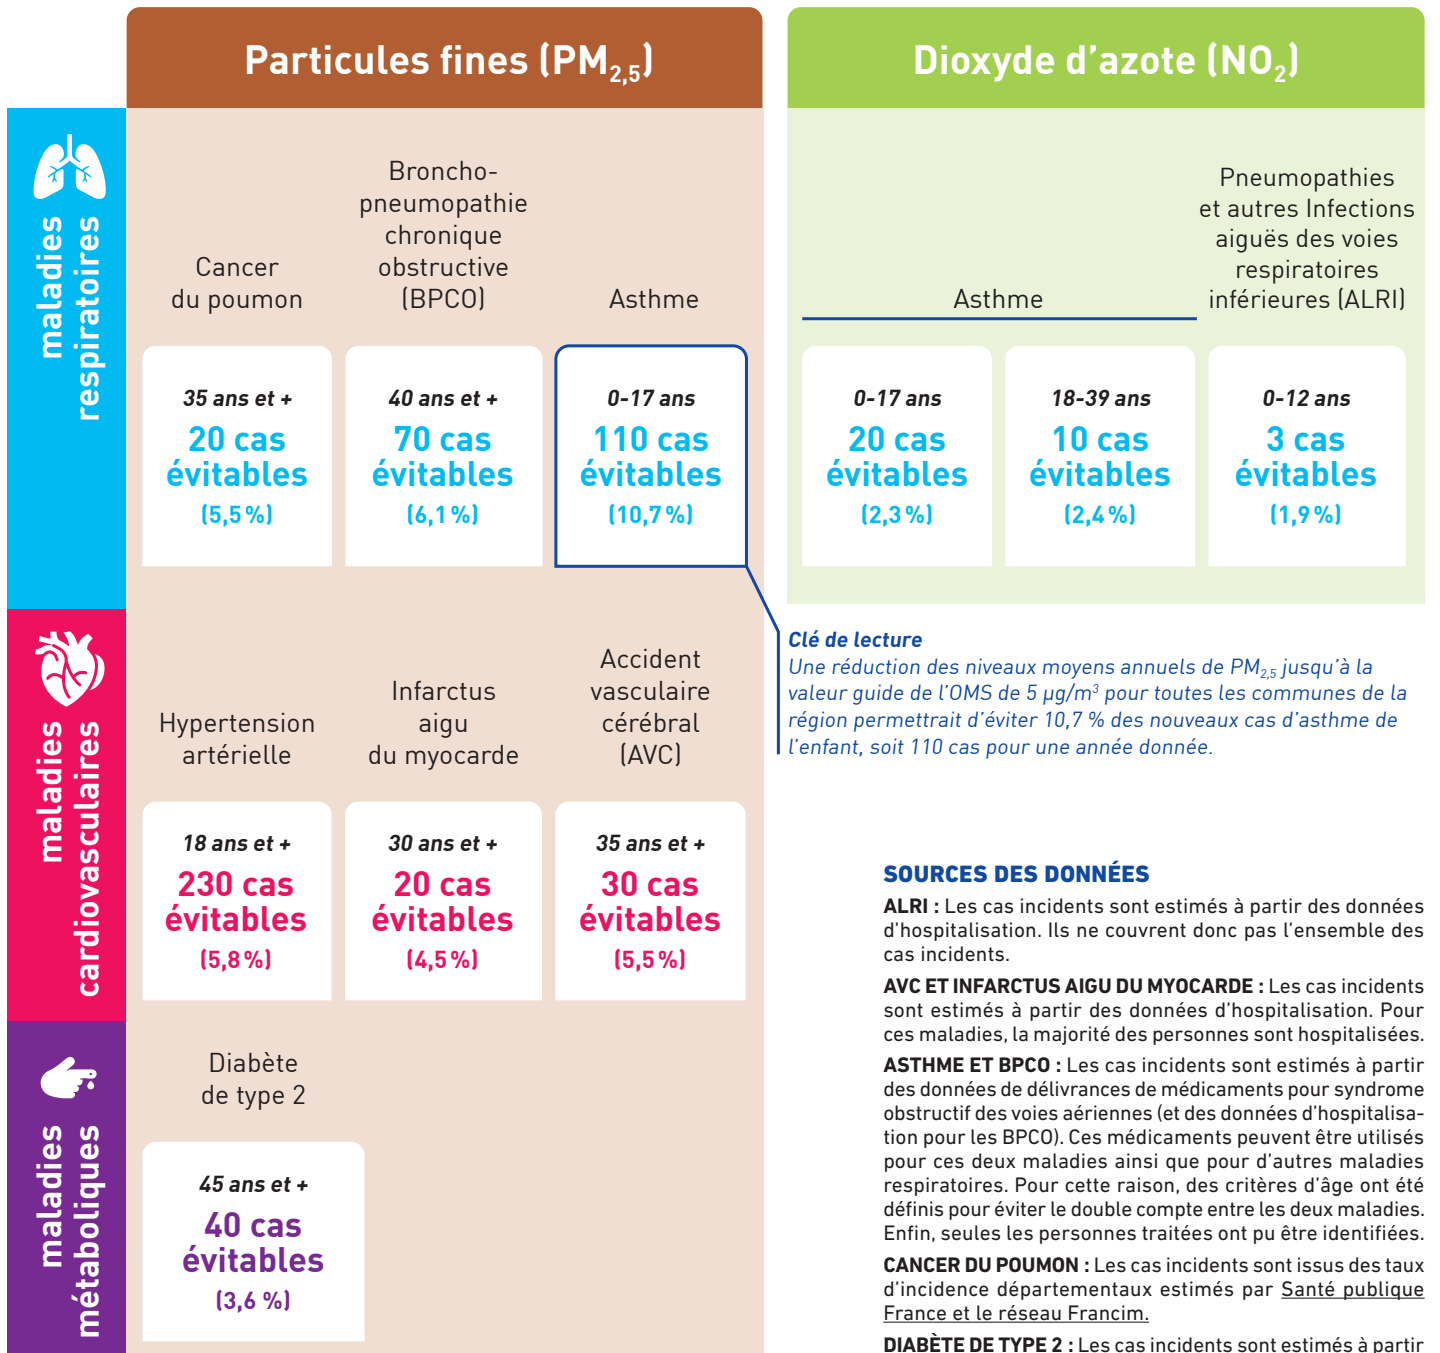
Particules fines ($PM_{2,5}$)

Dioxyde d'azote ($NO_2$)

maladies respiratoires

Cancer du poumon

Broncho-pneumopathie chronique obstructive (BPCO)

Asthme

Asthme

Pneumopathies et autres Infections aiguës des voies respiratoires inférieures (ALRI)

35 ans et +
20 cas évitables
(5,5 %)

40 ans et +
70 cas évitables
(6,1 %)

0-17 ans
110 cas évitables
(10,7 %)

0-17 ans
20 cas évitables
(2,3 %)

18-39 ans
10 cas évitables
(2,4 %)

0-12 ans
3 cas évitables
(1,9 %)

Clé de lecture
Une réduction des niveaux moyens annuels de $PM_{2,5}$ jusqu'à la valeur guide de l'OMS de 5 µg/m$^3$ pour toutes les communes de la région permettrait d'éviter 10,7 % des nouveaux cas d'asthme de l'enfant, soit 110 cas pour une année donnée.

maladies cardiovasculaires

Hypertension artérielle

Infarctus aigu du myocarde

Accident vasculaire cérébral (AVC)

18 ans et +
230 cas évitables
(5,8 %)

30 ans et +
20 cas évitables
(4,5 %)

35 ans et +
30 cas évitables
(5,5 %)

maladies métaboliques

Diabète de type 2

45 ans et +
40 cas évitables
(3,6 %)

SOURCES DES DONNÉES

ALRI : Les cas incidents sont estimés à partir des données d'hospitalisation. Ils ne couvrent donc pas l'ensemble des cas incidents.

AVC ET INFARCTUS AIGU DU MYOCARDE : Les cas incidents sont estimés à partir des données d'hospitalisation. Pour ces maladies, la majorité des personnes sont hospitalisées.

ASTHME ET BPCO : Les cas incidents sont estimés à partir des données de délivrances de médicaments pour syndrome obstructif des voies aériennes (et des données d'hospitalisation pour les BPCO). Ces médicaments peuvent être utilisés pour ces deux maladies ainsi que pour d'autres maladies respiratoires. Pour cette raison, des critères d'âge ont été définis pour éviter le double compte entre les deux maladies. Enfin, seules les personnes traitées ont pu être identifiées.

CANCER DU POUMON : Les cas incidents sont issus des taux d'incidence départementaux estimés par Santé publique France et le réseau Francim.

DIABÈTE DE TYPE 2 : Les cas incidents sont estimés à partir